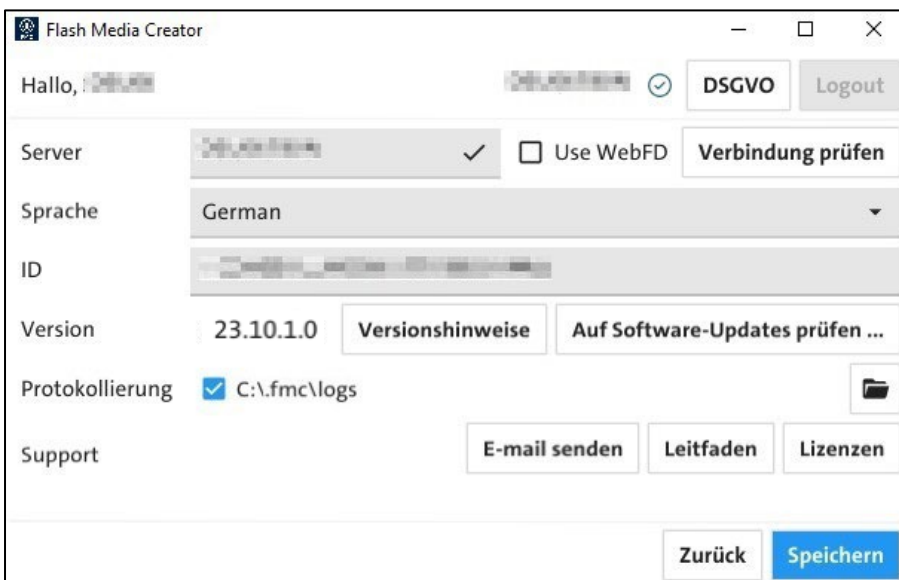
Flash Media Creator

Hallo, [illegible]

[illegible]

DSGVO

Logout

Server

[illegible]

Use WebFD

Verbindung prüfen

Sprache

German

ID

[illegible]

Version

23.10.1.0

Versionshinweise

Auf Software-Updates prüfen ...

Protokollierung

C:\.fmc\logs

Support

E-mail senden

Leitfaden

Lizenzen

Zurück

Speichern